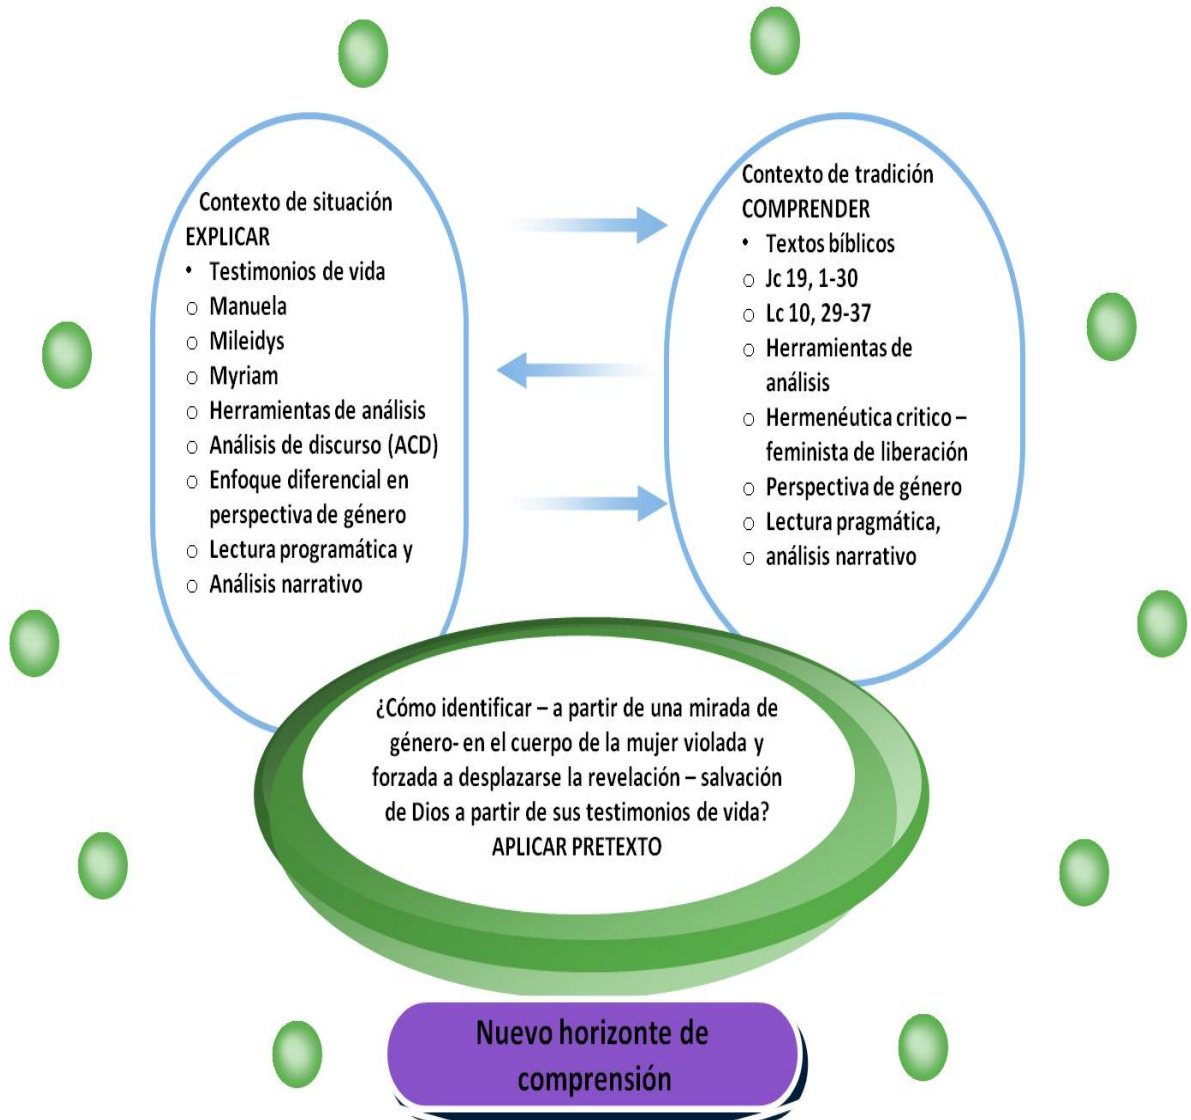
Contexto de situación
EXPLICAR
- Testimonios de vida
- Manuela
- Mileidys
- Myriam
- Herramientas de análisis
- Análisis de discurso (ACD)
- Enfoque diferencial en perspectiva de género
- Lectura programática y
- Análisis narrativo

Contexto de tradición
COMPRENDER
- Textos bíblicos
- Jc 19, 1-30
- Lc 10, 29-37
- Herramientas de análisis
- Hermenéutica critico – feminista de liberación
- Perspectiva de género
- Lectura pragmática,
- análisis narrativo

¿Cómo identificar – a partir de una mirada de género- en el cuerpo de la mujer violada y forzada a desplazarse la revelación – salvación de Dios a partir de sus testimonios de vida?
APLICAR PRETEXTO

Nuevo horizonte de comprensión